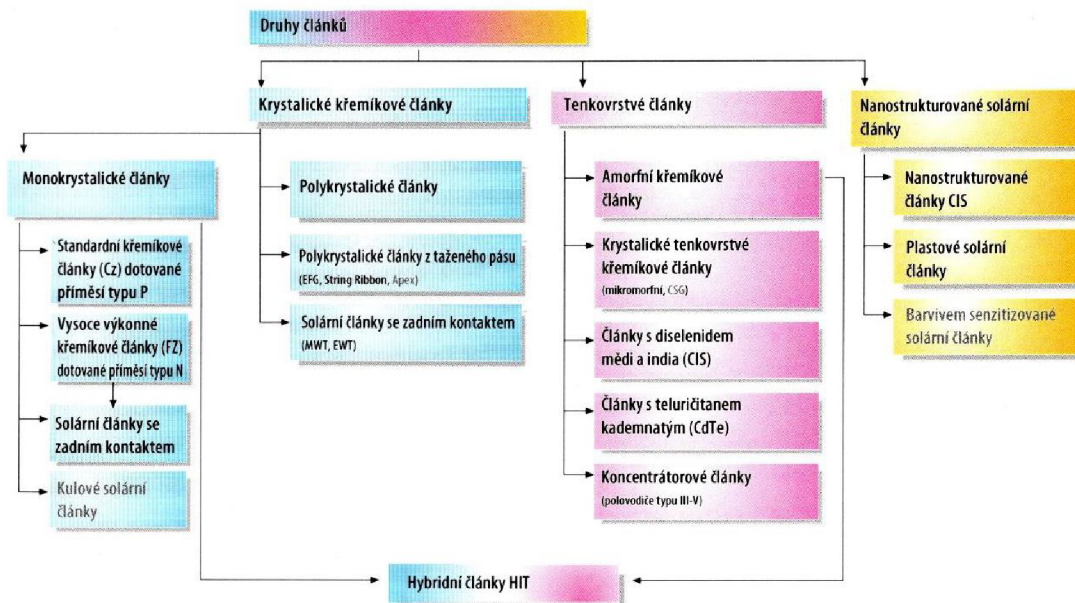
Druhy článků

Krystalické křemíkové články

Tenkovrstvé články

Nanostrukturované solární články

Monokrystalické články

Standardní křemíkové články (Cz) dotované příměsí typu P

Vysoce výkonné křemíkové články (FZ) dotované příměsí typu N

Solární články se zadním kontaktem

Kulové solární články

Polykrystalické články

Polykrystalické články z taženého pásu (EFG, String Ribbon, Apex)

Solární články se zadním kontaktem (MWT, EWT)

Amorfní křemíkové články

Krystalické tenkovrstvé křemíkové články (mikromorfní, CSG)

Články s diselenidem mědi a india (CIS)

Články s teluričitanem kademnatým (CdTe)

Koncentrátorové články (polovodiče typu III-V)

Nanostrukturované články CIS

Plastové solární články

Barvivem senzitizované solární články

Hybridní články HIT